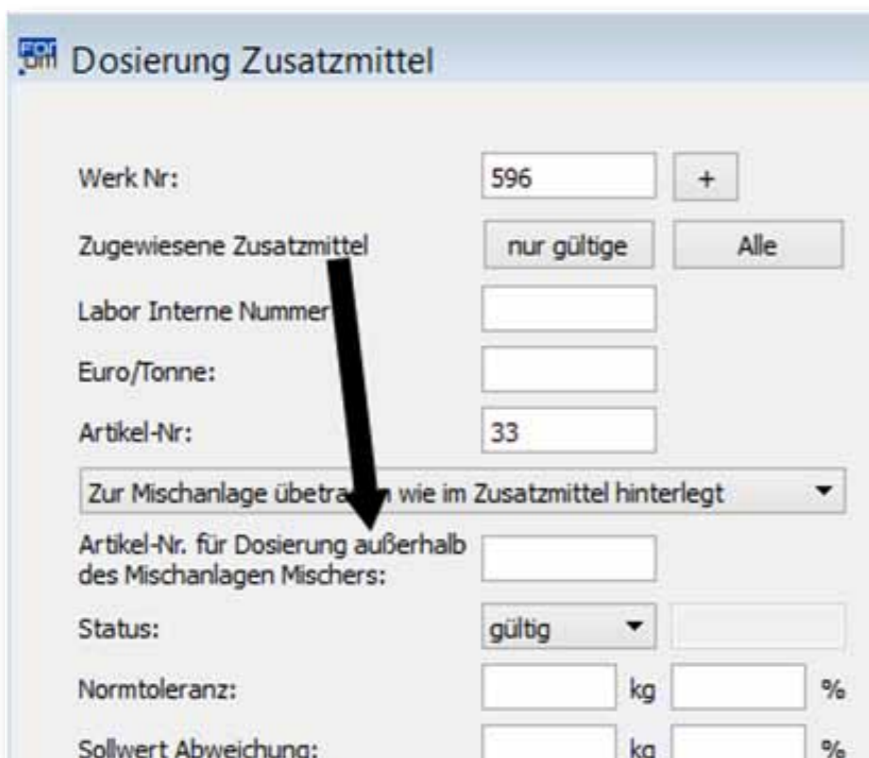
Dosierung Zusatzmittel

Werk Nr: 596 +

Zugewiesene Zusatzmittel nur gültige Alle

Labor Interne Nummer

Euro/Tonne:

Artikel-Nr: 33

Zur Mischanlage übertra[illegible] wie im Zusatzmittel hinterlegt

Artikel-Nr. für Dosierung außerhalb des Mischanlagen Mischers:

Status: gültig

Normtoleranz: kg %

Sollwert Abweichung: kg %